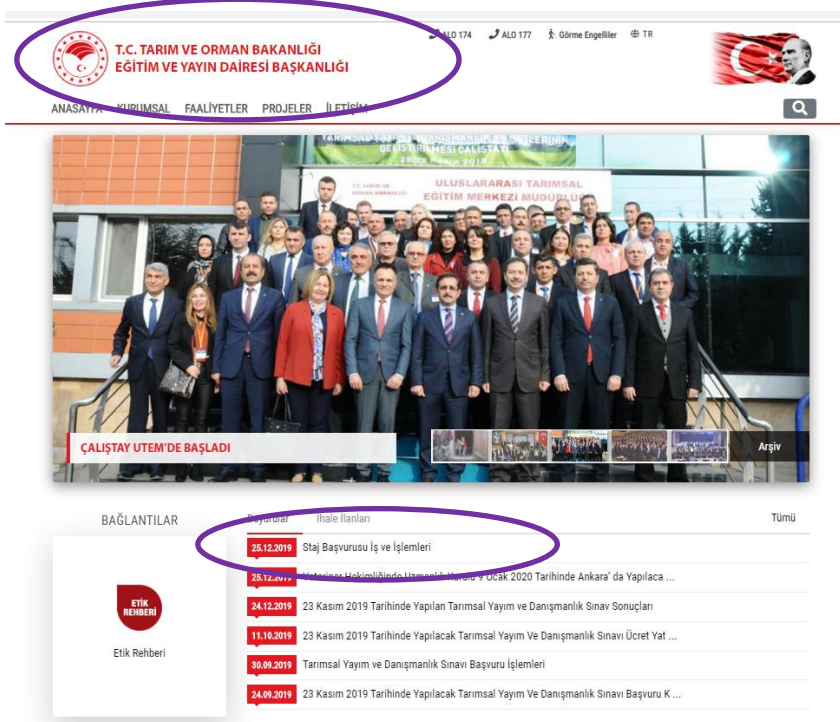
ALO 174 ALO 177 Görme Engelliler TR

T.C. TARIM VE ORMAN BAKANLIĞI
EĞİTİM VE YAYIN DAİRESİ BAŞKANLIĞI

ANASAYFA KURUMSAL FAALİYETLER PROJELER İLETİŞİM

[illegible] GELİŞTİRİLMESİ ÇALIŞTAYI 28-29 Kasım 2019

T.C. TARIM VE ORMAN BAKANLIĞI
ULUSLARARASI TARIMSAL EĞİTİM MERKEZİ MÜDÜRLÜĞÜ

ÇALIŞTAY UTEM'DE BAŞLADI

Arşiv

BAĞLANTILAR

ETİK REHBERİ

Etik Rehberi

Duyurular İhale İlanları Tümü

25.12.2019 Staj Başvurusu İş ve İşlemleri
25.12.2019 Veteriner Hekimliğinde Uzmanlık Kurulu 9 Ocak 2020 Tarihinde Ankara' da Yapılaca ...
24.12.2019 23 Kasım 2019 Tarihinde Yapılan Tarımsal Yayım ve Danışmanlık Sınav Sonuçları
11.10.2019 23 Kasım 2019 Tarihinde Yapılacak Tarımsal Yayım Ve Danışmanlık Sınavı Ücret Yat ...
30.09.2019 Tarımsal Yayım ve Danışmanlık Sınavı Başvuru İşlemleri
24.09.2019 23 Kasım 2019 Tarihinde Yapılacak Tarımsal Yayım Ve Danışmanlık Sınavı Başvuru K ...